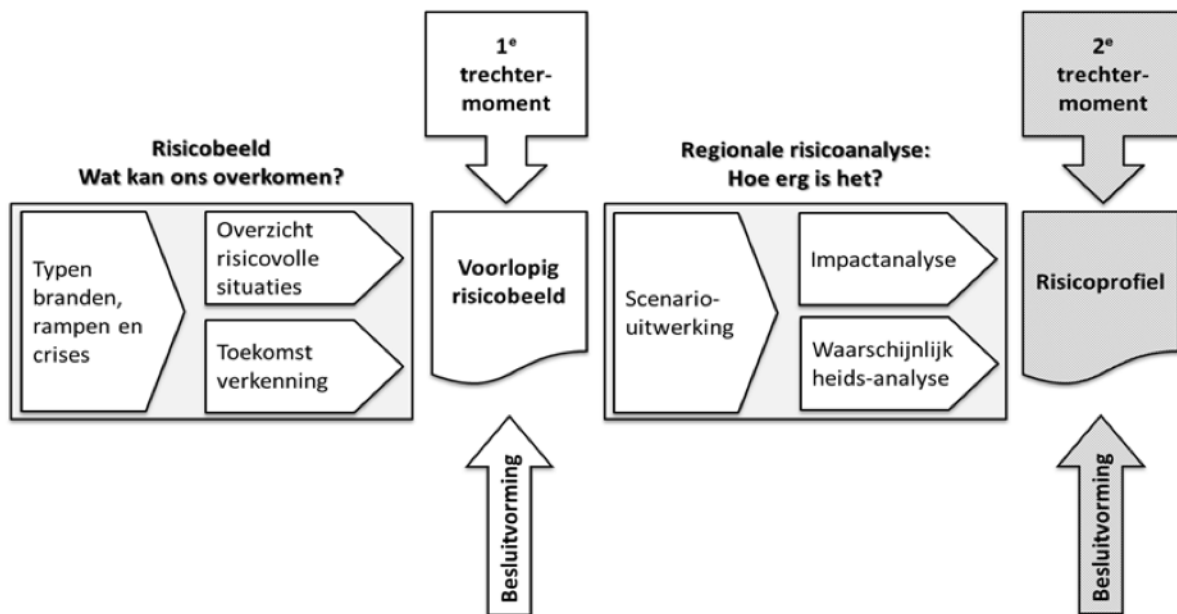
Risicobeeld
Wat kan ons overkomen?

Typen branden, rampen en crises

Overzicht risicovolle situaties

Toekomst verkenning

1$^{e}$ trechtermoment

Voorlopig risicobeeld

Besluitvorming

Regionale risicoanalyse:
Hoe erg is het?

Scenariouitwerking

Impactanalyse

Waarschijnlijk heids-analyse

2$^{e}$ trechtermoment

Risicoprofiel

Besluitvorming